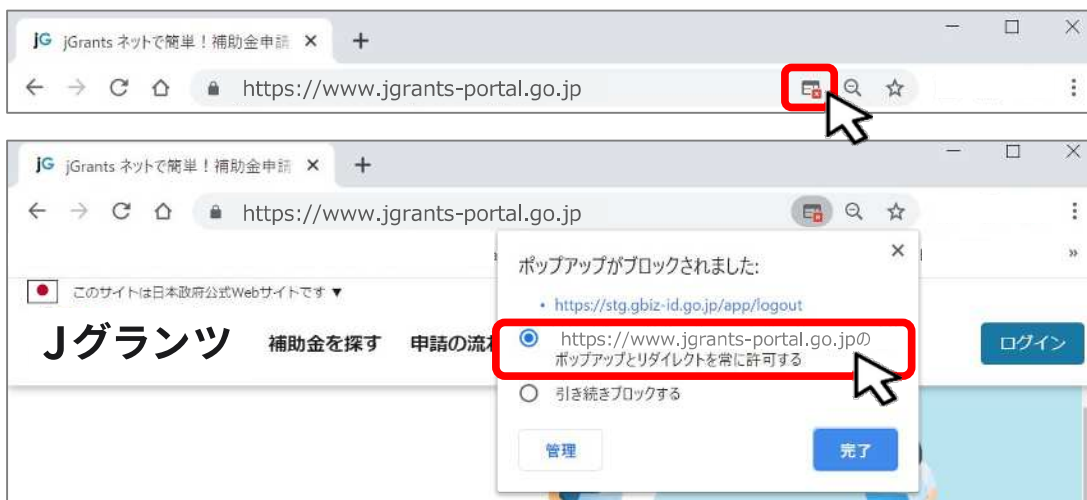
jG jGrants ネットで簡単！補助金申請 ×
+
https://www.jgrants-portal.go.jp

jG jGrants ネットで簡単！補助金申請 ×
+
https://www.jgrants-portal.go.jp

このサイトは日本政府公式Webサイトです ▼

Jグランツ 補助金を探す 申請の流

ログイン

ポップアップがブロックされました:
×
• https://stg.gbiz-id.go.jp/app/logout
https://www.jgrants-portal.go.jpのポップアップとリダイレクトを常に許可する
引き続きブロックする
管理
完了